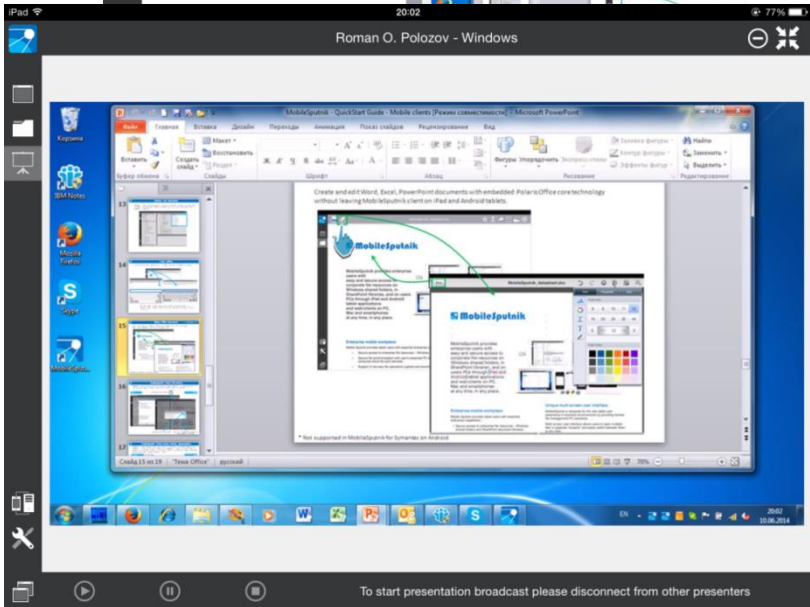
iPad
20:02
77%
Roman O. Polozov - Windows

Корзина
IBM Notes
Mozilla Firefox
Skype
MobileSputnik

MobileSputnik - QuickStart Guide - Mobile clients [Режим совместимости] - Microsoft PowerPoint

Файл Главная Вставка Дизайн Переходы Анимация Показ слайдов Рецензирование Вид

Вставить Создать слайд Макет Восстановить Раздел Буфер обмена Слайды Шрифт Абзац Фигуры Упорядочить Экспресс-стили Заливка фигуры Контур фигуры Эффекты фигур Рисование Найти Заменить Выделить Редактирование

Create and edit Word, Excel, PowerPoint documents with embedded Polaris Office core technology without leaving MobileSputnik client on iPad and Android tablets.

MobileSputnik

MobileSputnik

* Not supported in MobileSputnik for Symantec on Android

Слайд 15 из 19 "Тема Office" русский 70%

13
14
15
16
17

EN 20:02 10.06.2014

To start presentation broadcast please disconnect from other presenters